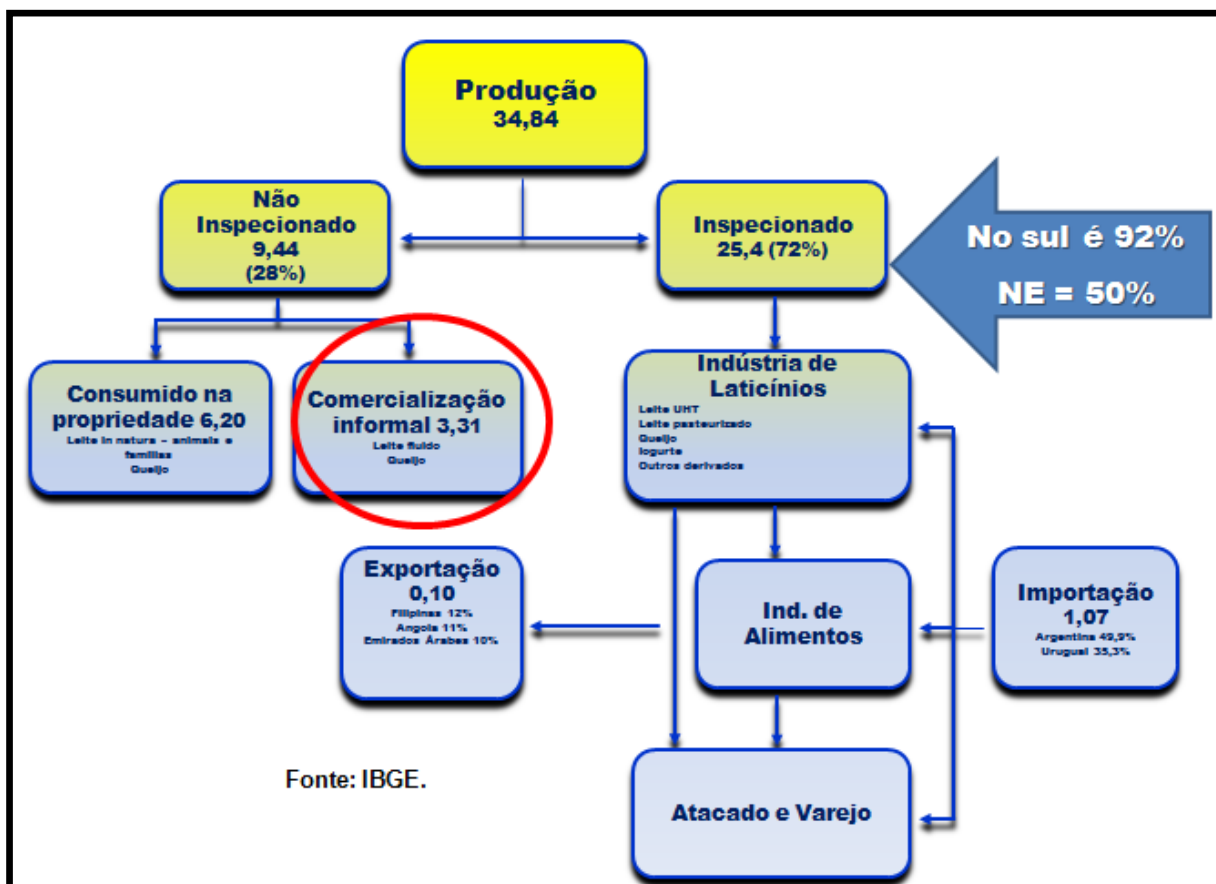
Produção
34,84

Não Inspecionado
9,44
(28%)

Inspecionado
25,4 (72%)

No sul é 92%
NE = 50%

Consumido na propriedade 6,20
Leite in natura – animais e famílias
Queijo

Comercialização informal 3,31
Leite fluido
Queijo

Indústria de Laticínios
Leite UHT
Leite pasteurizado
Queijo
Iogurte
Outros derivados

Exportação
0,10
Filipinas 12%
Angola 11%
Emirados Árabes 10%

Ind. de Alimentos

Importação
1,07
Argentina 49,9%
Uruguai 35,3%

Fonte: IBGE.

Atacado e Varejo